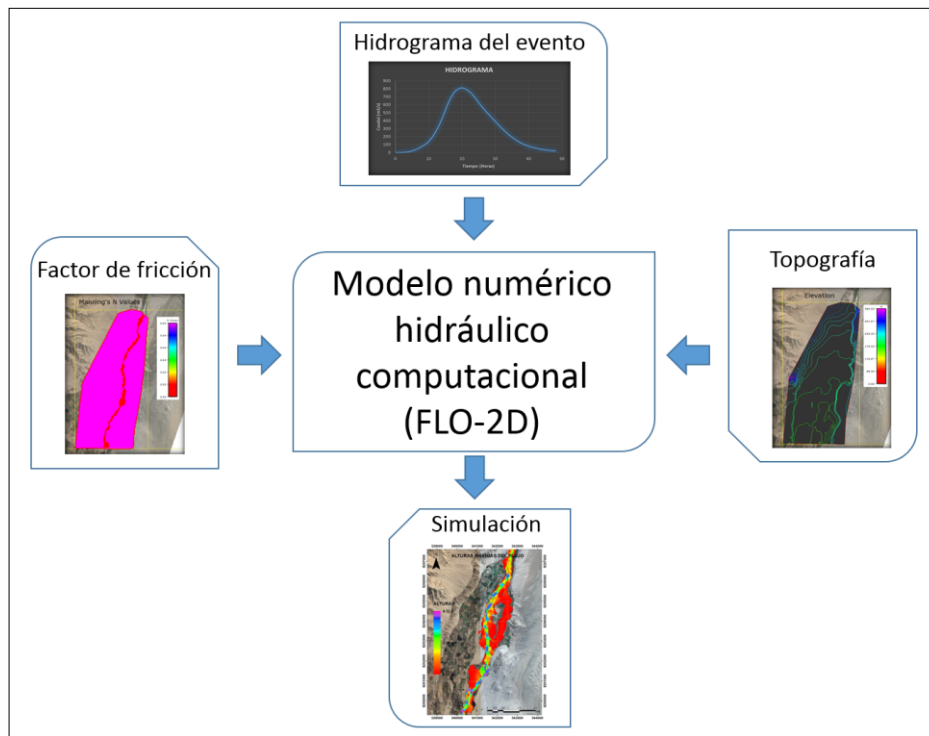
Hidrograma del evento

HIDROGRAMA

Tiempo (Horas)

Factor de fricción

Manning's N Values

Modelo numérico hidráulico computacional (FLO-2D)

Topografía

Elevation

Simulación

ALTURAS MÁXIMAS DE FLUJO